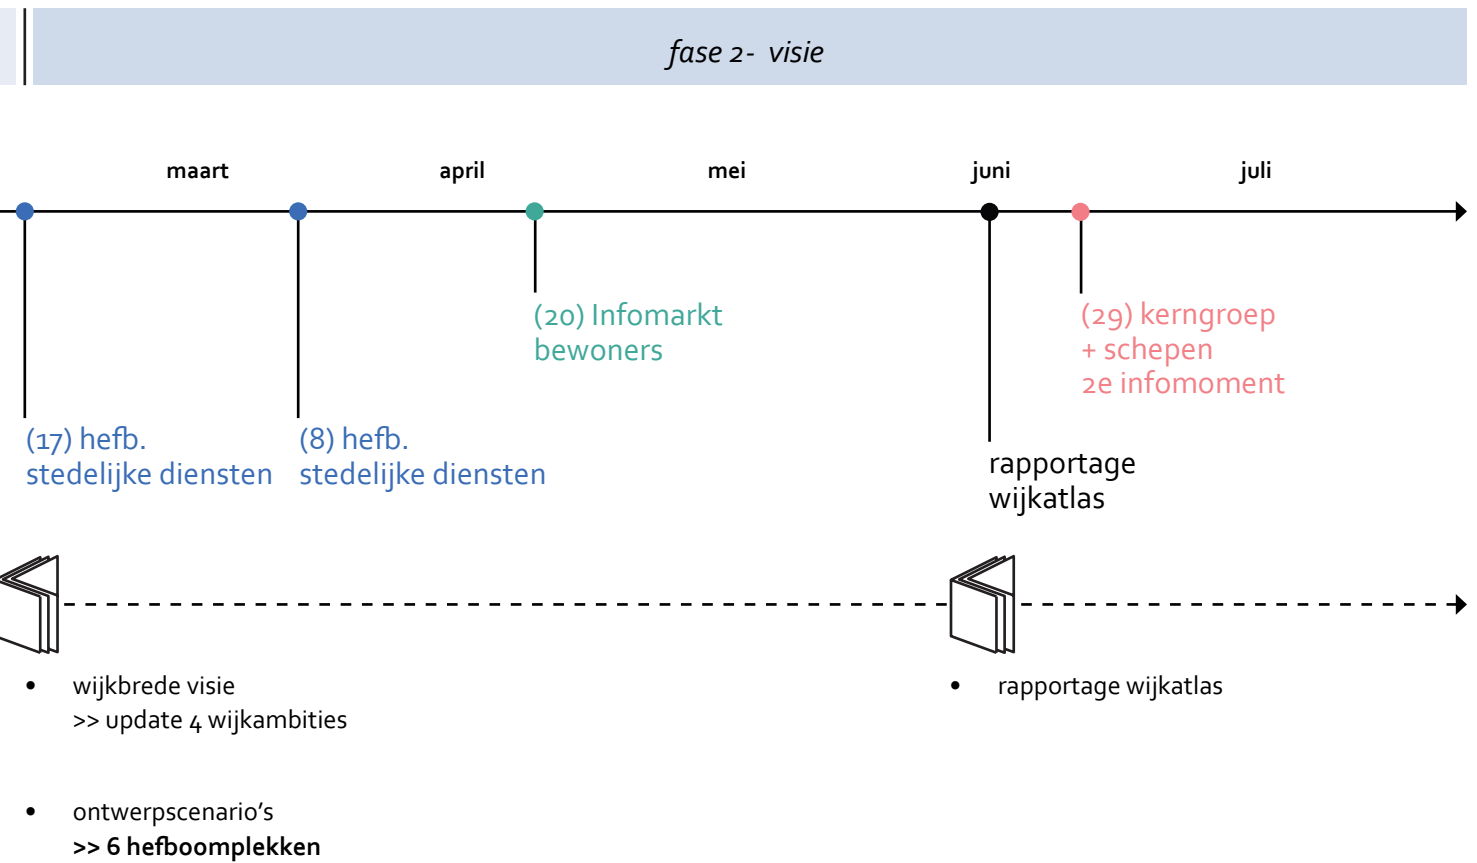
fase 2- visie

maart april mei juni juli

(20) Infomarkt bewoners

(29) kerngroep + schepen 2e infomoment

(17) hefb. stedelijke diensten

(8) hefb. stedelijke diensten

rapportage wijkatlas

• wijkbrede visie
>> update 4 wijkambities

• rapportage wijkatlas

• ontwerpscenario's
**>> 6 hefboomplekken**